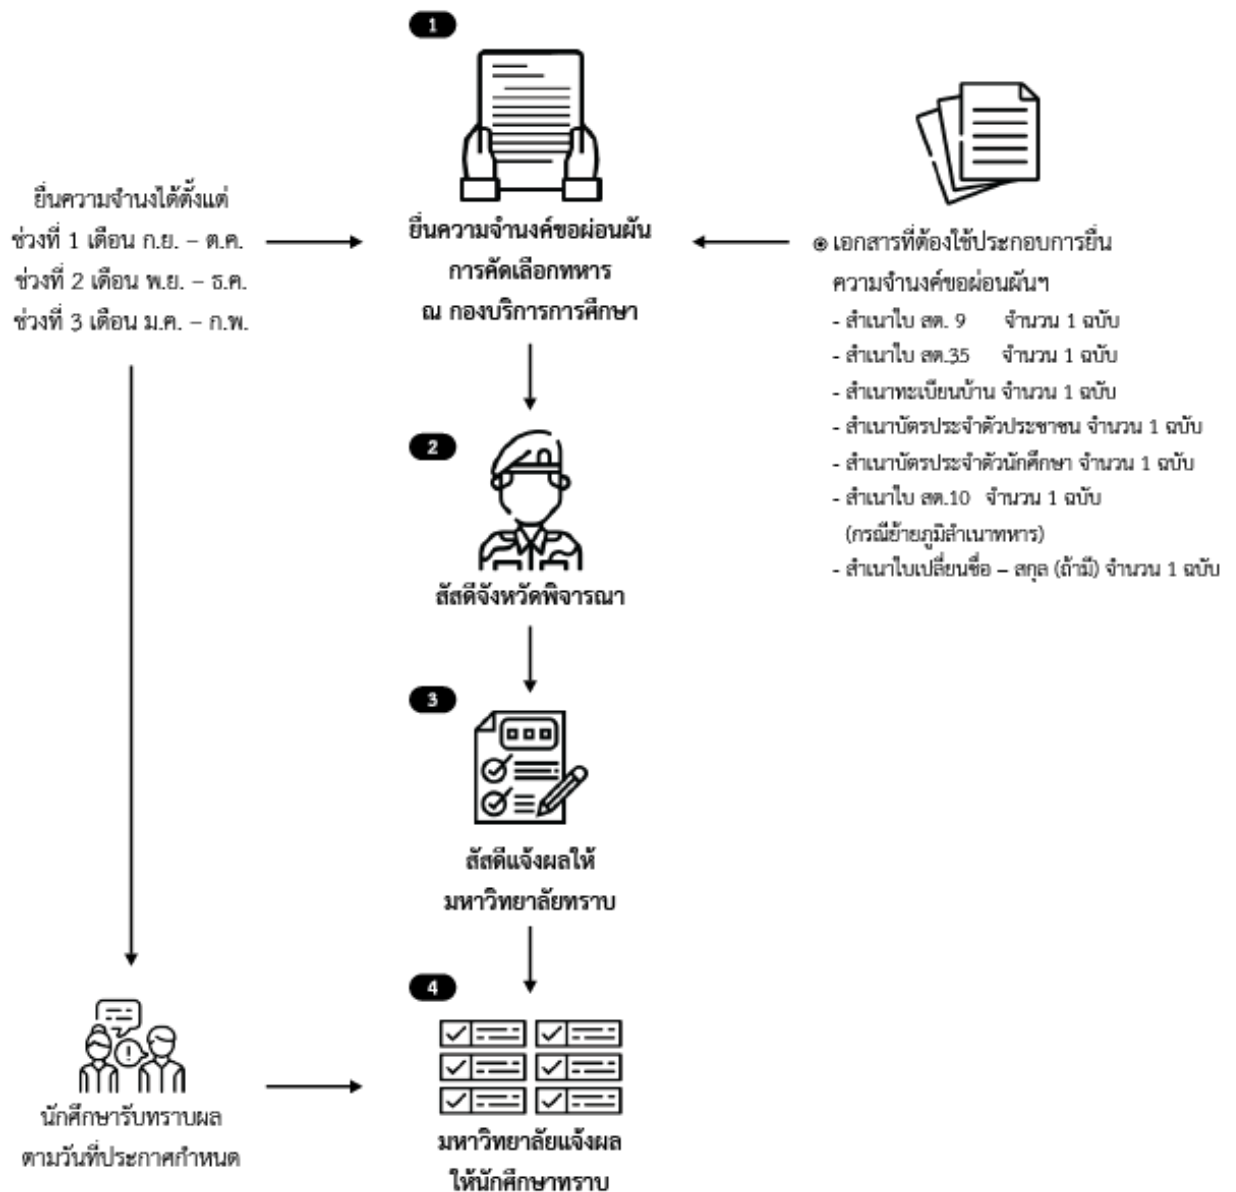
1

ยื่นความจำนงได้ตั้งแต่
ช่วงที่ 1 เดือน ก.ย. – ต.ค.
ช่วงที่ 2 เดือน พ.ย. – ธ.ค.
ช่วงที่ 3 เดือน ม.ค. – ก.พ.

ยื่นความจำนงค์ขอผ่อนผัน
การคัดเลือกทหาร
ณ กองบริการการศึกษา

◉ เอกสารที่ต้องใช้ประกอบการยื่น
ความจำนงค์ขอผ่อนผันฯ
- สำเนาใบ สด. 9 จำนวน 1 ฉบับ
- สำเนาใบ สด.35 จำนวน 1 ฉบับ
- สำเนาทะเบียนบ้าน จำนวน 1 ฉบับ
- สำเนาบัตรประจำตัวประชาชน จำนวน 1 ฉบับ
- สำเนาบัตรประจำตัวนักศึกษา จำนวน 1 ฉบับ
- สำเนาใบ สด.10 จำนวน 1 ฉบับ
(กรณีย้ายภูมิลำเนาทหาร)
- สำเนาใบเปลี่ยนชื่อ – สกุล (ถ้ามี) จำนวน 1 ฉบับ

2

สัสดีจังหวัดพิจารณา

3

สัสดีแจ้งผลให้
มหาวิทยาลัยทราบ

4

นักศึกษารับทราบผล
ตามวันที่ประกาศกำหนด

มหาวิทยาลัยแจ้งผล
ให้นักศึกษาทราบ